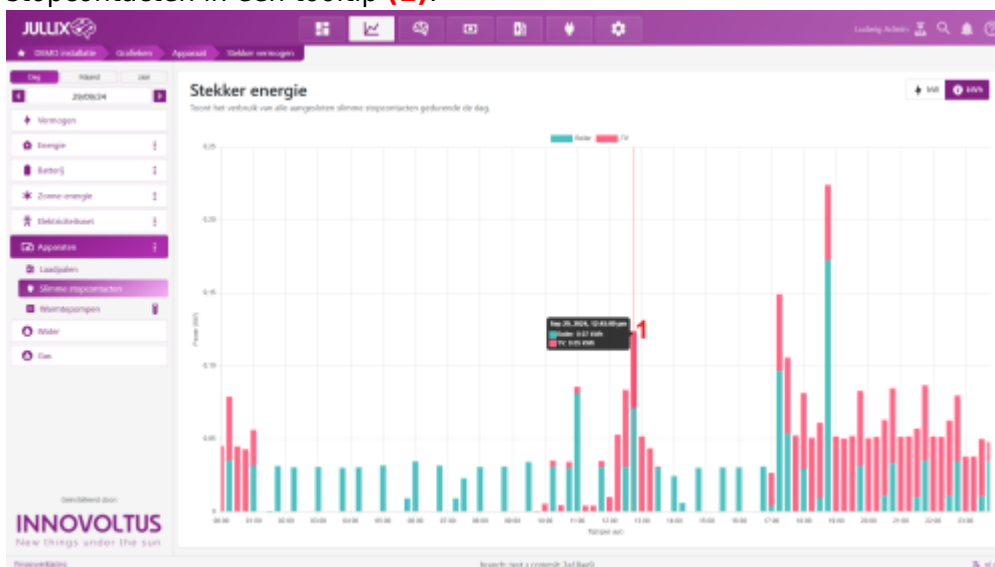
stopcontacten in een tooltip (1).

JULLIX

Ludwig Achim

DEMO installatie   Grafieken   Apparaat   Stekker vermogen

Dag   Maand   Jaar

29/09/24

Vermogen

Energie

Batterij

Zonne energie

Elektriciteitsnet

Apparaten

Laadpalen

Slimme stopcontacten

Warmtepompen

Water

Gas

Ontwikkeld door

INNOVOLTUS

New things under the sun

Stekker energie

Toont het verbruik van alle aangesloten slimme stopcontacten gedurende de dag.

kW   kWh

Boiler   TV

0.25

0.20

0.15

0.10

0.05

0

Power (kW)

Sep 29, 2024, 12:45:00 pm
Boiler: 0.07 kWh
TV: 0.05 kWh

1

00:00 01:00 02:00 03:00 04:00 05:00 06:00 07:00 08:00 09:00 10:00 11:00 12:00 13:00 14:00 15:00 16:00 17:00 18:00 19:00 20:00 21:00 22:00 23:00

Tijdstip (u)

Innovoltus

branch: next + commit: 3a18ae9